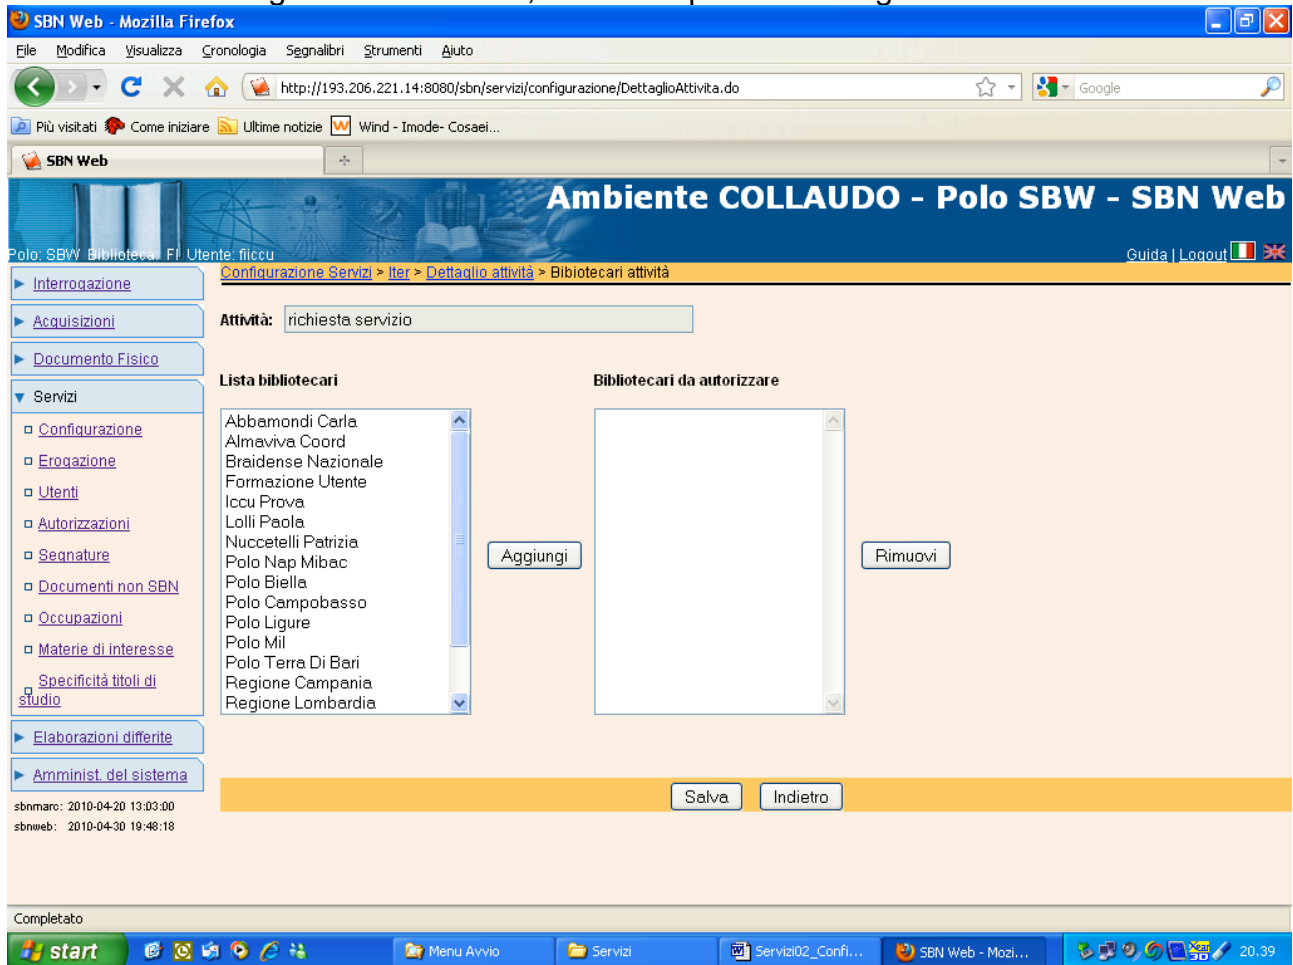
SBN Web - Mozilla Firefox

File Modifica Visualizza Cronologia Segnalibri Strumenti Aiuto

http://193.206.221.14:8080/sbn/servizi/configurazione/DettaglioAttivita.do

Google

Più visitati Come iniziare Ultime notizie Wind - Imode- Cosaei...

SBN Web

Ambiente COLLAUDO - Polo SBW - SBN Web

Polo: SBW Biblioteca: FI Utente: fiiccu

Guida | Logout

Configurazione Servizi > Iter > Dettaglio attività > Bibliotecari attività

Interrogazione
Acquisizioni
Documento Fisico
Servizi
Configurazione
Erogazione
Utenti
Autorizzazioni
Segnature
Documenti non SBN
Occupazioni
Materie di interesse
Specificità titoli di studio
Elaborazioni differite
Amminist. del sistema

sbnmarc: 2010-04-20 13:03:00
sbnweb: 2010-04-30 19:48:18

Attività: richiesta servizio

Lista bibliotecari

Abbamondi Carla
Almaviva Coord
Braidense Nazionale
Formazione Utente
Iccu Prova
Lolli Paola
Nuccetelli Patrizia
Polo Nap Mibac
Polo Biella
Polo Campobasso
Polo Ligure
Polo Mil
Polo Terra Di Bari
Regione Campania
Regione Lombardia

Aggiungi

Bibliotecari da autorizzare

Rimuovi

Salva Indietro

Completato

start Menu Avvio Servizi Servizi02_Confi... SBN Web - Mozi... 20.39